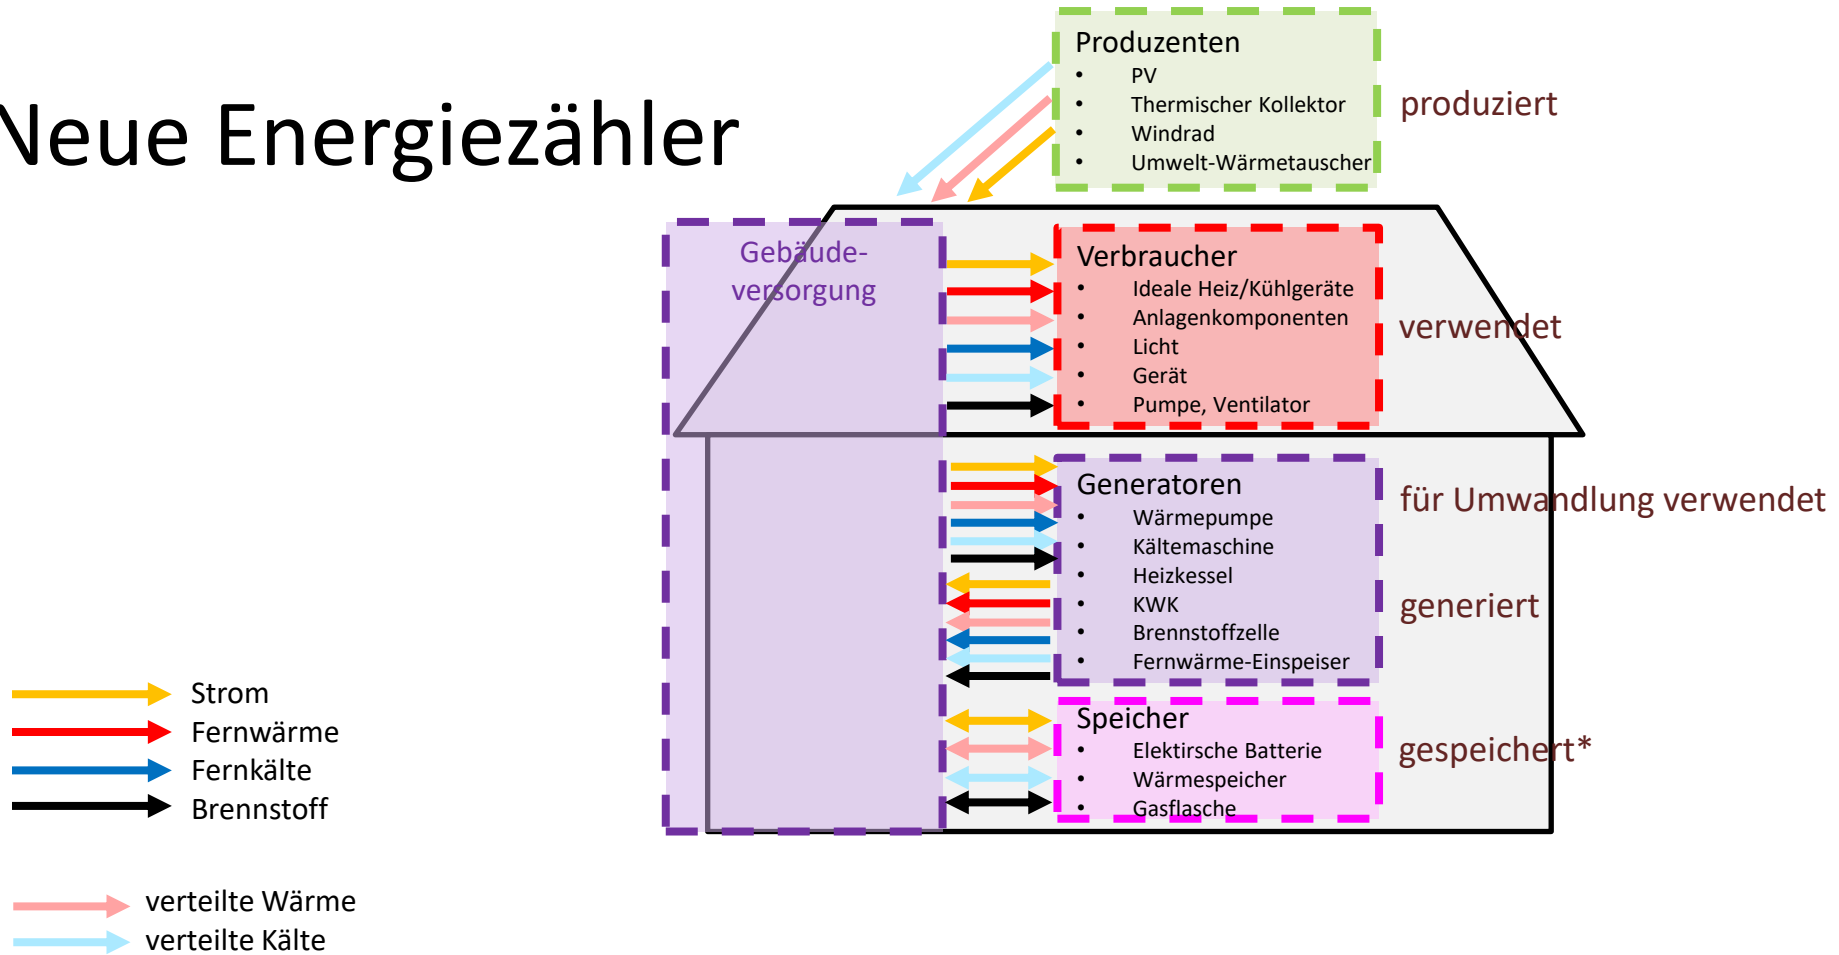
Neue Energiezähler

Produzenten
- PV
- Thermischer Kollektor
- Windrad
- Umwelt-Wärmetauscher

produziert

Gebäude-versorgung

Verbraucher
- Ideale Heiz/Kühlgeräte
- Anlagenkomponenten
- Licht
- Gerät
- Pumpe, Ventilator

verwendet

Generatoren
- Wärmepumpe
- Kältemaschine
- Heizkessel
- KWK
- Brennstoffzelle
- Fernwärme-Einspeiser

für Umwandlung verwendet

generiert

Speicher
- Elektirsche Batterie
- Wärmespeicher
- Gasflasche

gespeichert*

Strom
Fernwärme
Fernkälte
Brennstoff

verteilte Wärme
verteilte Kälte